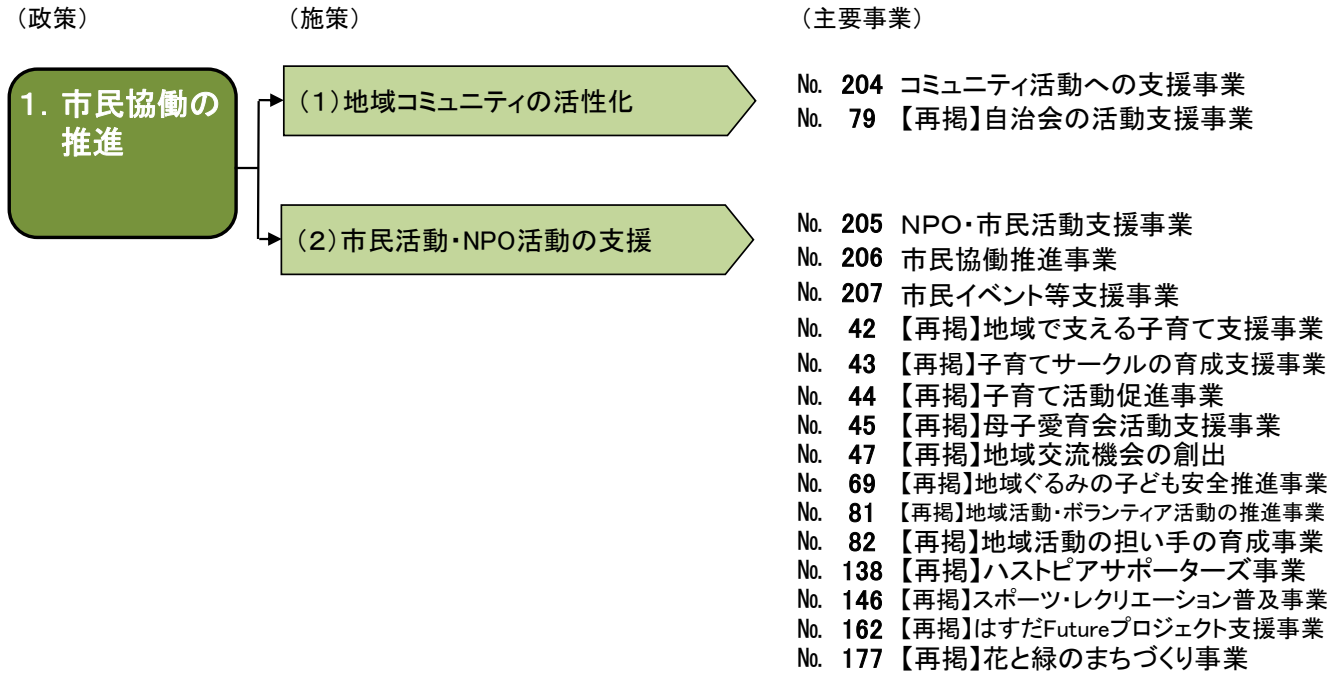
（政策）

（施策）

（主要事業）

1. 市民協働の推進

（1）地域コミュニティの活性化

（2）市民活動・NPO活動の支援

No. 204 コミュニティ活動への支援事業
No. 79 【再掲】自治会の活動支援事業

No. 205 NPO・市民活動支援事業
No. 206 市民協働推進事業
No. 207 市民イベント等支援事業
No. 42 【再掲】地域で支える子育て支援事業
No. 43 【再掲】子育てサークルの育成支援事業
No. 44 【再掲】子育て活動促進事業
No. 45 【再掲】母子愛育会活動支援事業
No. 47 【再掲】地域交流機会の創出
No. 69 【再掲】地域ぐるみの子ども安全推進事業
No. 81 【再掲】地域活動・ボランティア活動の推進事業
No. 82 【再掲】地域活動の担い手の育成事業
No. 138 【再掲】ハストピアサポーターズ事業
No. 146 【再掲】スポーツ・レクリエーション普及事業
No. 162 【再掲】はすだFutureプロジェクト支援事業
No. 177 【再掲】花と緑のまちづくり事業